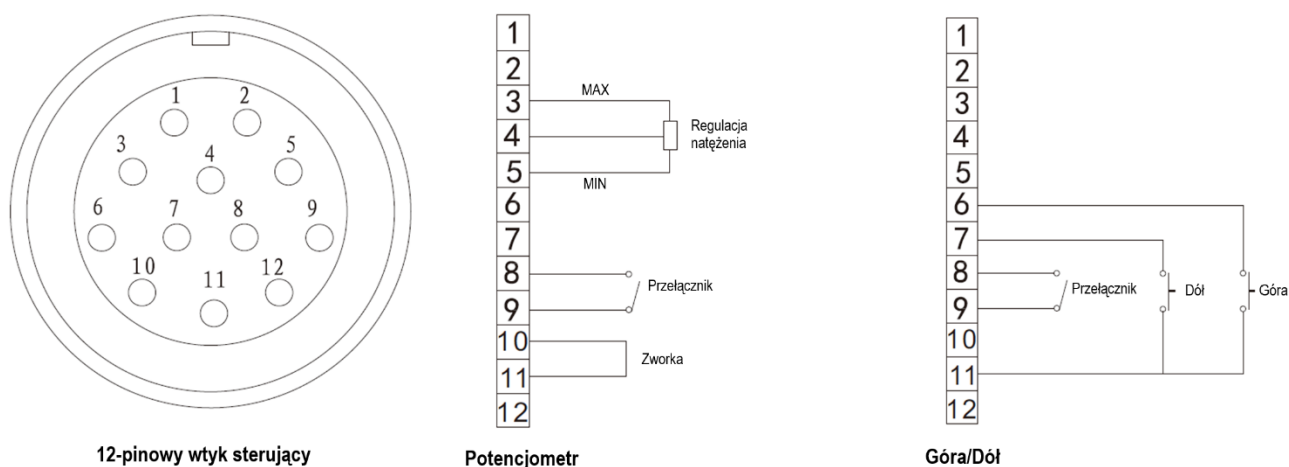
1
2
3
4
5
6
7
8
9
10
11
12

12-pinowy wtyk sterujący

1
2
3
4
5
6
7
8
9
10
11
12
MAX
Regulacja natężenia
MIN
Przełącznik
Zworka

Potencjometr

1
2
3
4
5
6
7
8
9
10
11
12
Przełącznik
Dół
Góra

Góra/Dół